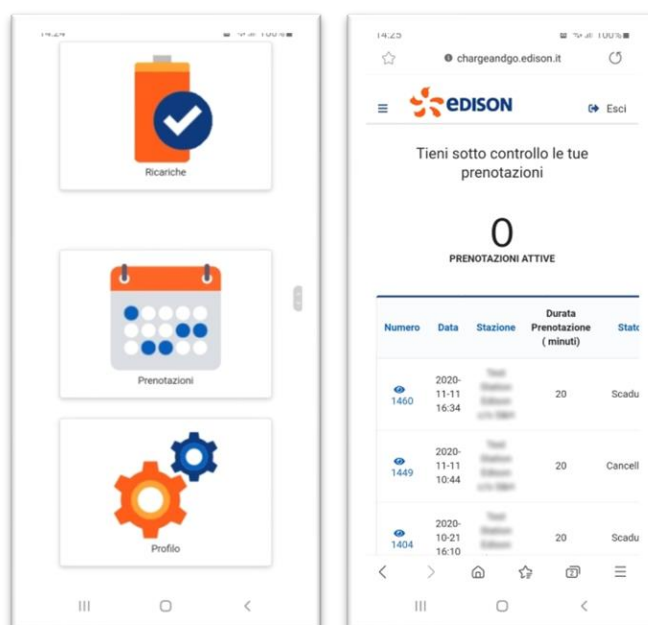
14:24

100%

Ricariche

Prenotazioni

Profilo

14:25

100%

chargeandgo.edison.it

EDISON

Esci

Tieni sotto controllo le tue prenotazioni

0

PRENOTAZIONI ATTIVE

| Numero | Data | Stazione | Durata Prenotazione ( minuti) | Stat |
|---|---|---|---|---|
| 1460 | 2020-11-11 16:34 | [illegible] | 20 | Scadu |
| 1449 | 2020-11-11 10:44 | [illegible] | 20 | Cancell |
| 1404 | 2020-10-21 16:10 | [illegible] | 20 | Scadu |